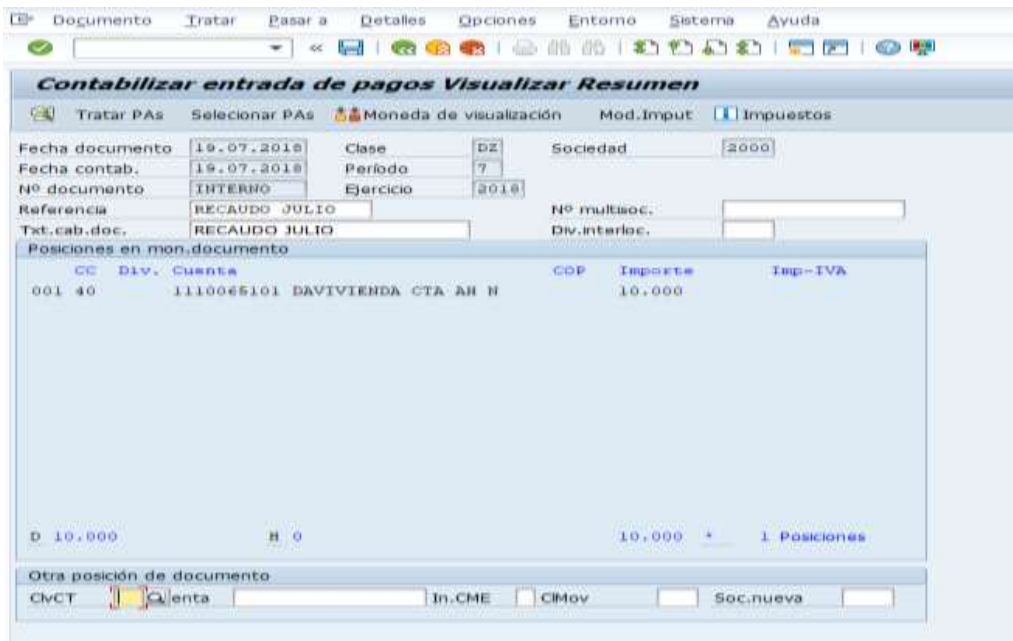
Documento Tratar Pasar a Detalles Opciones Entorno Sistema Ayuda

Contabilizar entrada de pagos Visualizar Resumen

Tratar PAs Selecionar PAs Moneda de visualización Mod.Imput Impuestos

Fecha documento 19.07.2018 Clase DZ Sociedad 2000
Fecha contab. 19.07.2018 Período 7
Nº documento INTERNO Ejercicio 2018
Referencia RECAUDO JULIO Nº multisoc.
Txt.cab.doc. RECAUDO JULIO Div.interloc.

Posiciones en mon.documento

| CC | Div. | Cuenta | COP | Importe | Imp-IVA |
|---|---|---|---|---|---|
| 001 | 40 | 1110065101 DAVIVIENDA CTA AH N | | 10.000 | |

D 10.000 H 0 10.000 * 1 Posiciones

Otra posición de documento
ClvCT Cuenta In.CME ClMov Soc.nueva